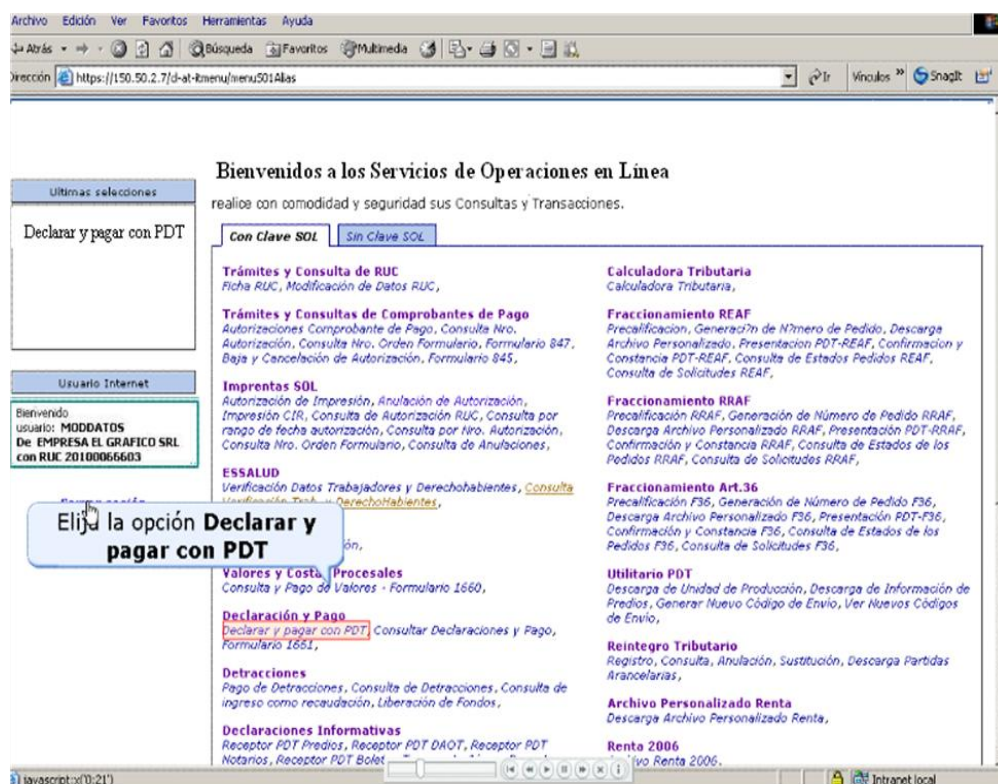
Archivo Edición Ver Favoritos Herramientas Ayuda

Atrás Búsqueda Favoritos Multimedia

Dirección https://150.50.2.7/cl-at-itmenu/menuS01Alias

Ir Vínculos » SnagIt

Bienvenidos a los Servicios de Operaciones en Línea

realice con comodidad y seguridad sus Consultas y Transacciones.

Con Clave SOL | Sin Clave SOL

Ultimas selecciones

Declarar y pagar con PDT

Usuario Internet

Bienvenido
usuario: MODDATOS
De EMPRESA EL GRAFICO SRL
con RUC 20100066603

Trámites y Consulta de RUC
Ficha RUC, Modificación de Datos RUC,

Trámites y Consultas de Comprobantes de Pago
Autorizaciones Comprobante de Pago, Consulta Nro. Autorización, Consulta Nro. Orden Formulario, Formulario 847, Baja y Cancelación de Autorización, Formulario 845,

Imprentas SOL
Autorización de Impresión, Anulación de Autorización, Impresión CIR, Consulta de Autorización RUC, Consulta por rango de fecha autorización, Consulta por Nro. Autorización, Consulta Nro. Orden Formulario, Consulta de Anulaciones,

ESSALUD
Verificación Datos Trabajadores y Derechohabientes, Consulta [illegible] DerechoHabientes,

Elija la opción Declarar y pagar con PDT

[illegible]ión,

Valores y Costa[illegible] Procesales
Consulta y Pago de Valores - Formulario 1660,

Declaración y Pago
Declarar y pagar con PDT, Consultar Declaraciones y Pago, Formulario 1661,

Detracciones
Pago de Detracciones, Consulta de Detracciones, Consulta de ingreso como recaudación, Liberación de Fondos,

Declaraciones Informativas
Receptor PDT Predios, Receptor PDT DAOT, Receptor PDT Notarios, Receptor PDT Bolet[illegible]

Calculadora Tributaria
Calculadora Tributaria,

Fraccionamiento REAF
Precalificacion, Generaci?n de N?mero de Pedido, Descarga Archivo Personalizado, Presentacion PDT-REAF, Confirmacion y Constancia PDT-REAF, Consulta de Estados Pedidos REAF, Consulta de Solicitudes REAF,

Fraccionamiento RRAF
Precalificación RRAF, Generación de Número de Pedido RRAF, Descarga Archivo Personalizado RRAF, Presentación PDT-RRAF, Confirmación y Constancia RRAF, Consulta de Estados de los Pedidos RRAF, Consulta de Solicitudes RRAF,

Fraccionamiento Art.36
Precalificación F36, Generación de Número de Pedido F36, Descarga Archivo Personalizado F36, Presentación PDT-F36, Confirmación y Constancia F36, Consulta de Estados de los Pedidos F36, Consulta de Solicitudes F36,

Utilitario PDT
Descarga de Unidad de Producción, Descarga de Información de Predios, Generar Nuevo Código de Envío, Ver Nuevos Códigos de Envío,

Reintegro Tributario
Registro, Consulta, Anulación, Sustitución, Descarga Partidas Arancelarias,

Archivo Personalizado Renta
Descarga Archivo Personalizado Renta,

Renta 2006
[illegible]ivo Renta 2006.

javascript:x('0:21')

Intranet local